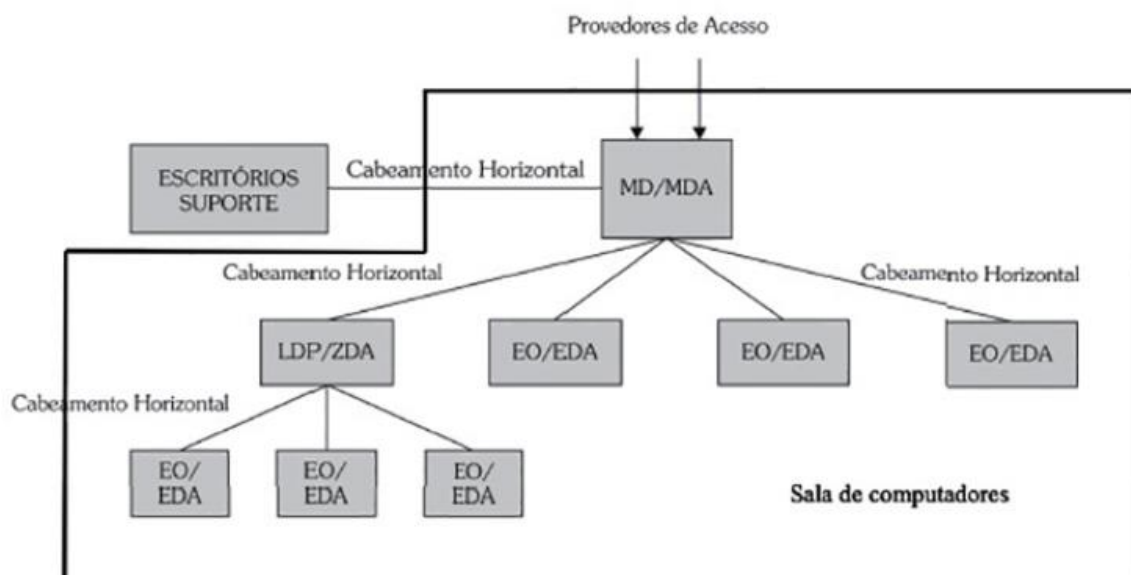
Provedores de Acesso

ESCRITÓRIOS SUPORTE

Cabeamento Horizontal

MD/MDA

Cabeamento Horizontal

Cabeamento Horizontal

LDP/ZDA

EO/EDA

EO/EDA

EO/EDA

Cabeamento Horizontal

EO/ EDA

EO/ EDA

EO/ EDA

Sala de computadores